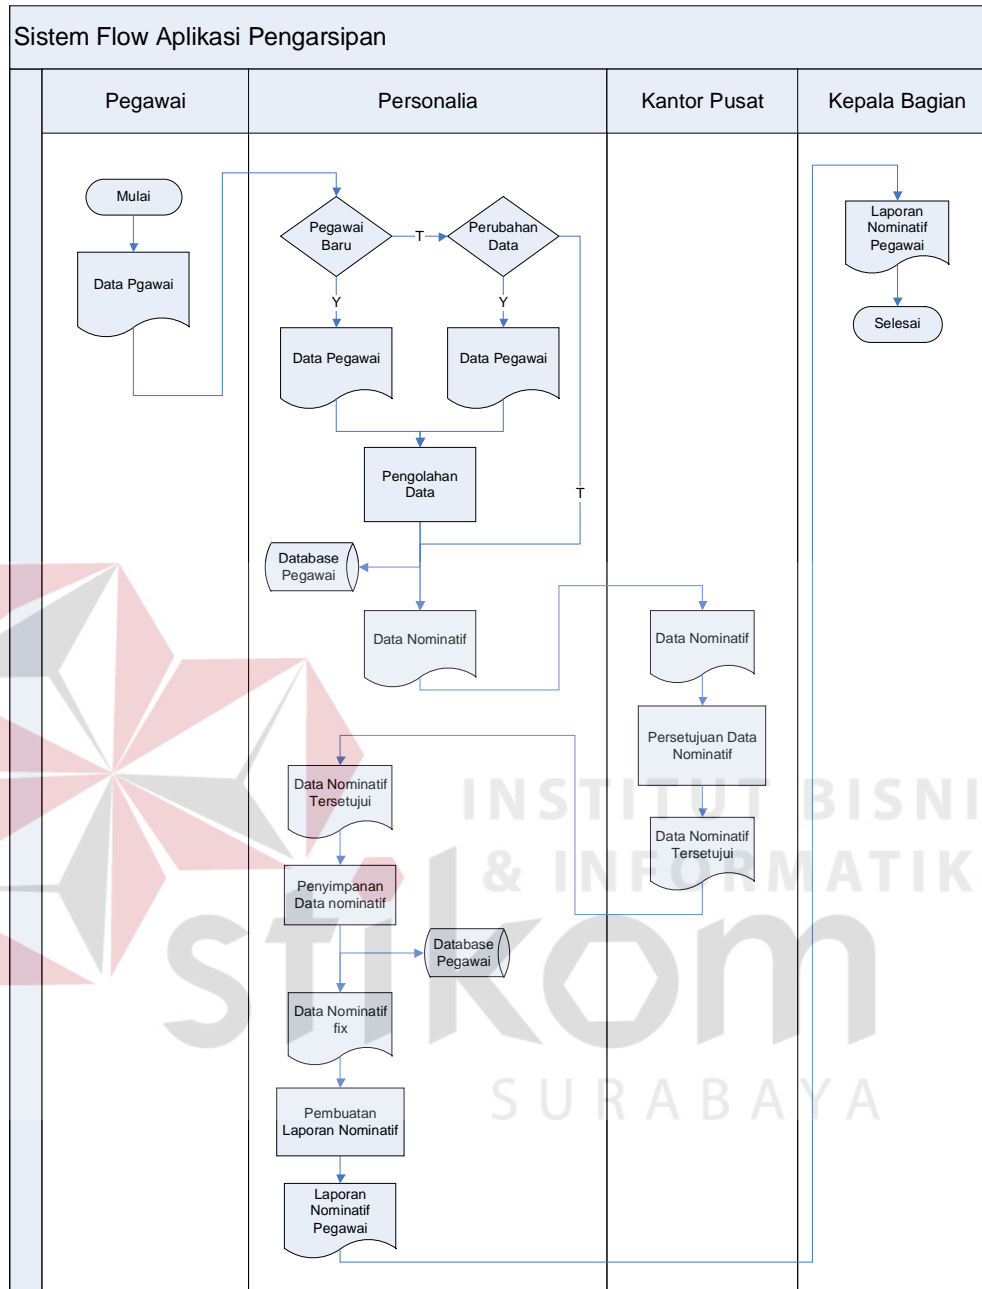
Sistem Flow Aplikasi Pengarsipan

Pegawai

Personalia

Kantor Pusat

Kepala Bagian

Mulai

Data Pgawai

Pegawai Baru

T

Perubahan Data

Y

Y

Data Pegawai

Data Pegawai

Pengolahan Data

T

Database Pegawai

Data Nominatif

Data Nominatif

Persetujuan Data Nominatif

Data Nominatif Tersetujui

Data Nominatif Tersetujui

Penyimpanan Data nominatif

Database Pegawai

Data Nominatif fix

Pembuatan Laporan Nominatif

Laporan Nominatif Pegawai

Laporan Nominatif Pegawai

Selesai

INSTITUT BISNIS & INFORMATIKA

stikom

SURABAYA